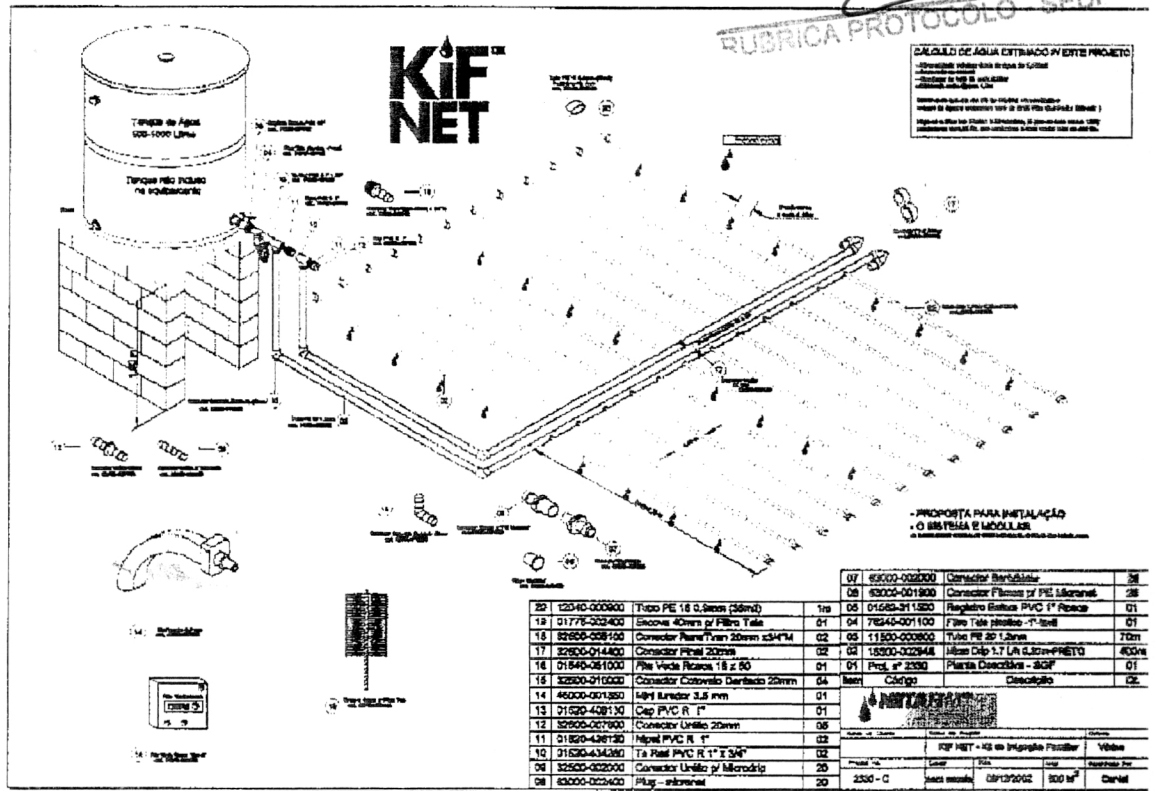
RUBRICA PROTOCOLO SEDI

KiF NET

CÁLCULO DE ÁGUA ESTIMADO P/ ESTE PROJETO

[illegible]

Tanque de Água 500-1000 Litros

Tanque não incluso no equipamento

- PROPOSTA PARA INSTALAÇÃO
- O SISTEMA É MODULAR

| 07 | 63000-002000 | Conector Bardiaku | 28 |
|---|---|---|---|
| 06 | 63000-001900 | Conector Fixação p/ PE Microtubo | 28 |
| 05 | 01589-311500 | Registro Esfera PVC 1" Rosca | 01 |
| 04 | 76240-001100 | Fita Teflon | 01 |
| 03 | 11500-000800 | Tubo PE 20 1,2mm | 70m |
| 02 | 16300-002948 | Micro Drip 1,7 L/h 0,30m PRETO | 400m |
| 01 | Proj. nº 2330 | Planta Descritiva - SGF | 01 |
| Item | Código | Descrição | Qt. |

| 20 | 12040-000900 | Tubo PE 16 0,9mm (36mts) | 1m |
|---|---|---|---|
| 19 | 01776-002400 | Escova 40mm p/ Filtro Tela | 01 |
| 18 | 32600-058100 | Conector Pare/Tran 20mm x3/4"M | 02 |
| 17 | 32600-014400 | Conector Final 20mm | 02 |
| 16 | 01540-051000 | Fita Veda Rosca 18 x 50 | 01 |
| 15 | 32600-010000 | Conector Cotovelo Dentado 20mm | 04 |
| 14 | 46000-001350 | Mini Irrador 3,5 mm | 01 |
| 13 | 01520-409130 | Cap PVC R 1" | 01 |
| 12 | 32600-007600 | Conector União 20mm | 05 |
| 11 | 01520-436130 | Niple PVC R 1" | 02 |
| 10 | 01520-434260 | Te Red PVC R 1" X 3/4" | 02 |
| 09 | 32500-002000 | Conector União p/ Microdrip | 20 |
| 08 | 63000-002400 | Plug - microtubo | 20 |

KIF NET - Kit de Irrigação Familiar

2330 - C | 08/12/2002 | 500 m² | Daniel